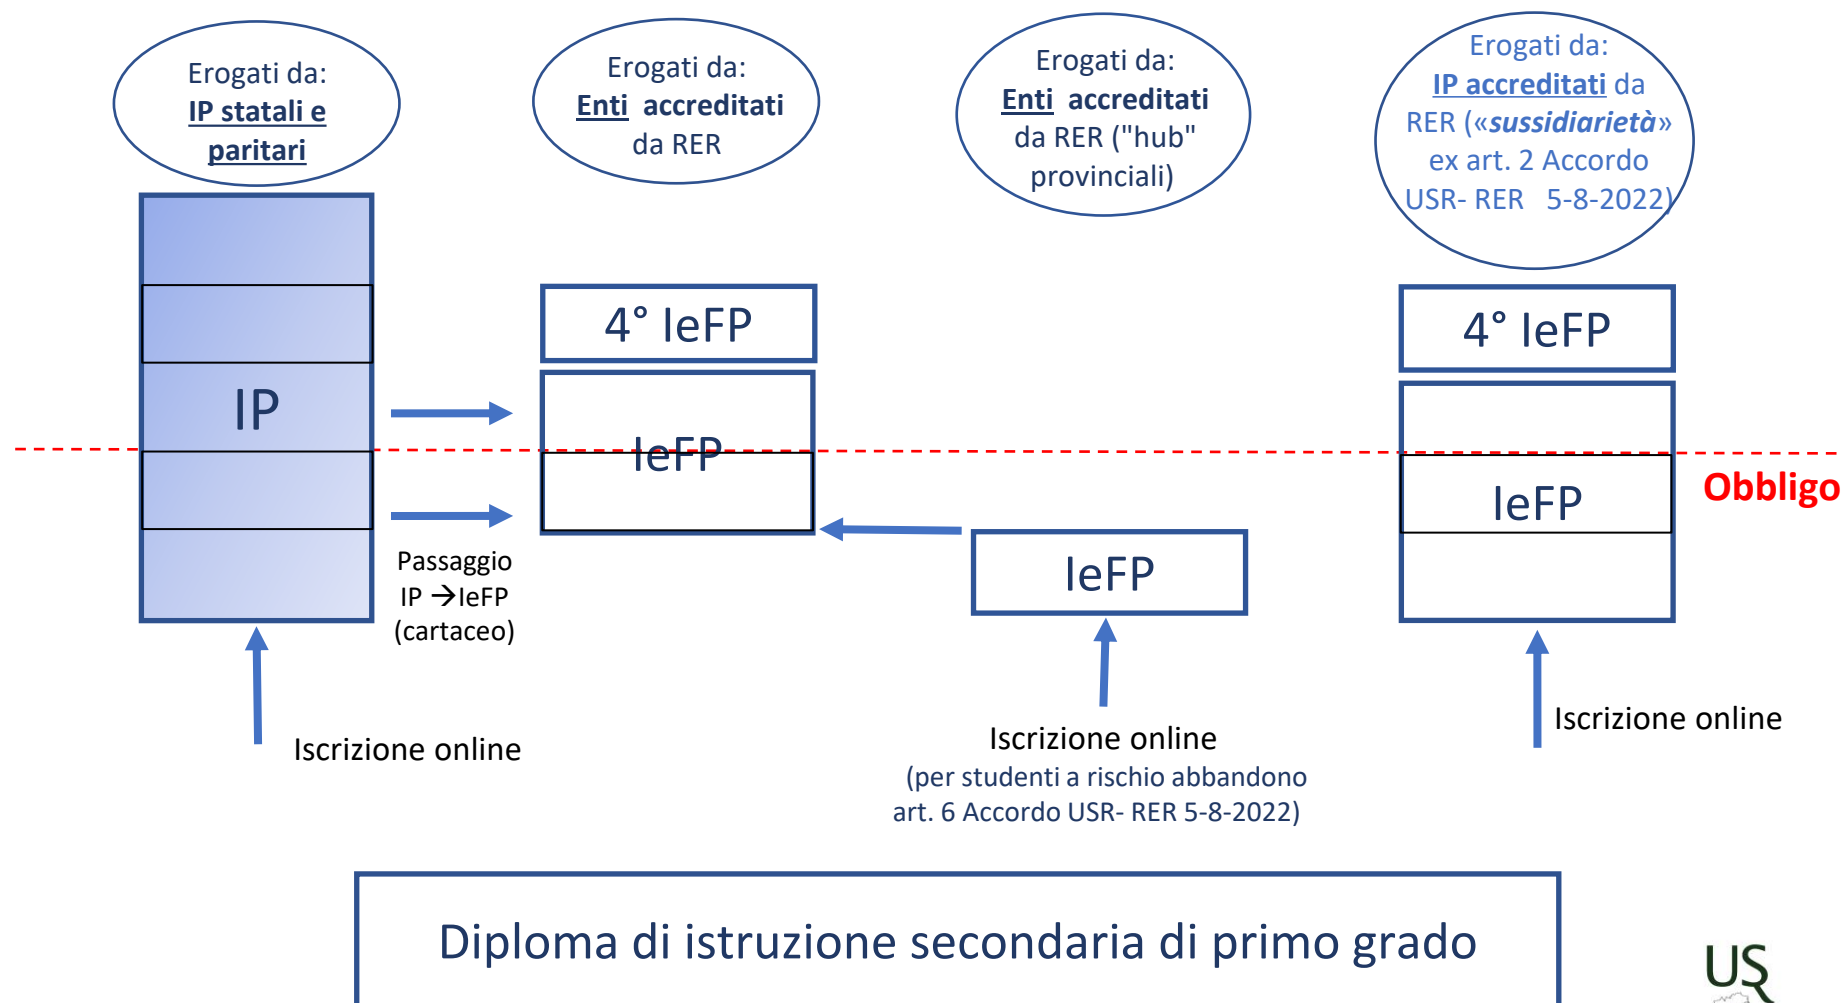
Erogati da:
IP statali e paritari

Erogati da:
Enti accreditati da RER

Erogati da:
Enti accreditati da RER ("hub" provinciali)

Erogati da:
IP accreditati da RER («sussidiarietà» ex art. 2 Accordo USR- RER 5-8-2022)

IP

Passaggio IP →IeFP (cartaceo)

4° IeFP

IeFP

IeFP

4° IeFP

IeFP

Obbligo

Iscrizione online

Iscrizione online
(per studenti a rischio abbandono art. 6 Accordo USR- RER 5-8-2022)

Iscrizione online

Diploma di istruzione secondaria di primo grado

US